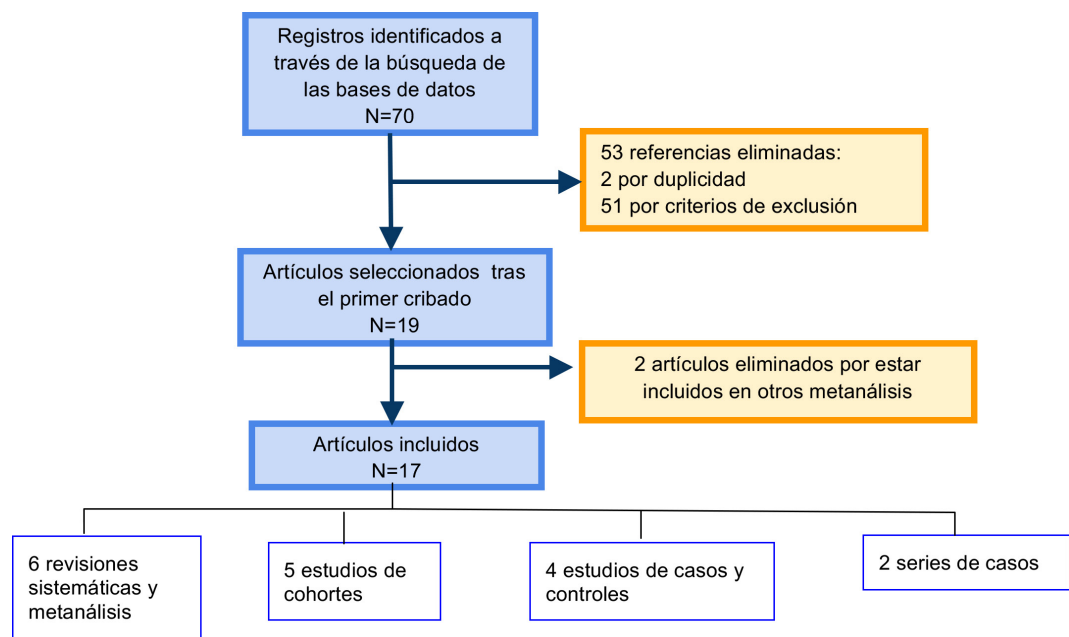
Registros identificados a través de la búsqueda de las bases de datos
N=70

53 referencias eliminadas:
2 por duplicidad
51 por criterios de exclusión

Artículos seleccionados tras el primer cribado
N=19

2 artículos eliminados por estar incluidos en otros metanálisis

Artículos incluidos
N=17

6 revisiones sistemáticas y metanálisis

5 estudios de cohortes

4 estudios de casos y controles

2 series de casos